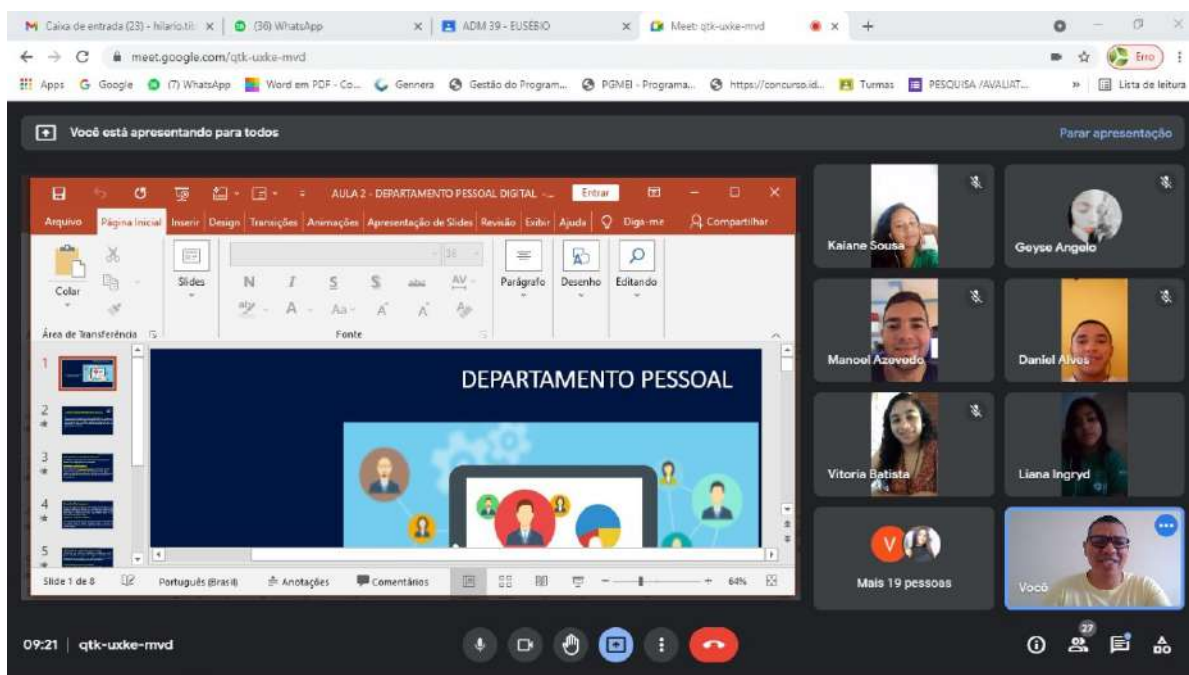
M Caixa de entrada (23) - hilario.ti ×　(36) WhatsApp ×　ADM 39 - EUSÉBIO ×　Meet: qtk-uxke-mvd ×　+

meet.google.com/qtk-uxke-mvd

Erro

Apps　Google　(7) WhatsApp　Word em PDF - Co...　Gennera　Gestão do Program...　PGMEI - Programa...　https://concurso.id...　Turmas　PESQUISA /AVALIAT...　»　Lista de leitura

Você está apresentando para todos

Parar apresentação

AULA 2 - DEPARTAMENTO PESSOAL DIGITAL ...　Entrar

Arquivo　Página Inicial　Inserir　Design　Transições　Animações　Apresentação de Slides　Revisão　Exibir　Ajuda　Diga-me　Compartilhar

Colar　Slides　N　I　S　S　abc　AV　Aa　A　A　Parágrafo　Desenho　Editando

Área de Transferência　Fonte

1　2　3　4　5

DEPARTAMENTO PESSOAL

Slide 1 de 8　Português (Brasil)　Anotações　Comentários　64%

Kaiane Sousa　Geyse Angelo　Manoel Azevedo　Daniel Alves　Vitoria Batista　Liana Ingryd

V

Mais 19 pessoas　Você

09:21 | qtk-uxke-mvd

27